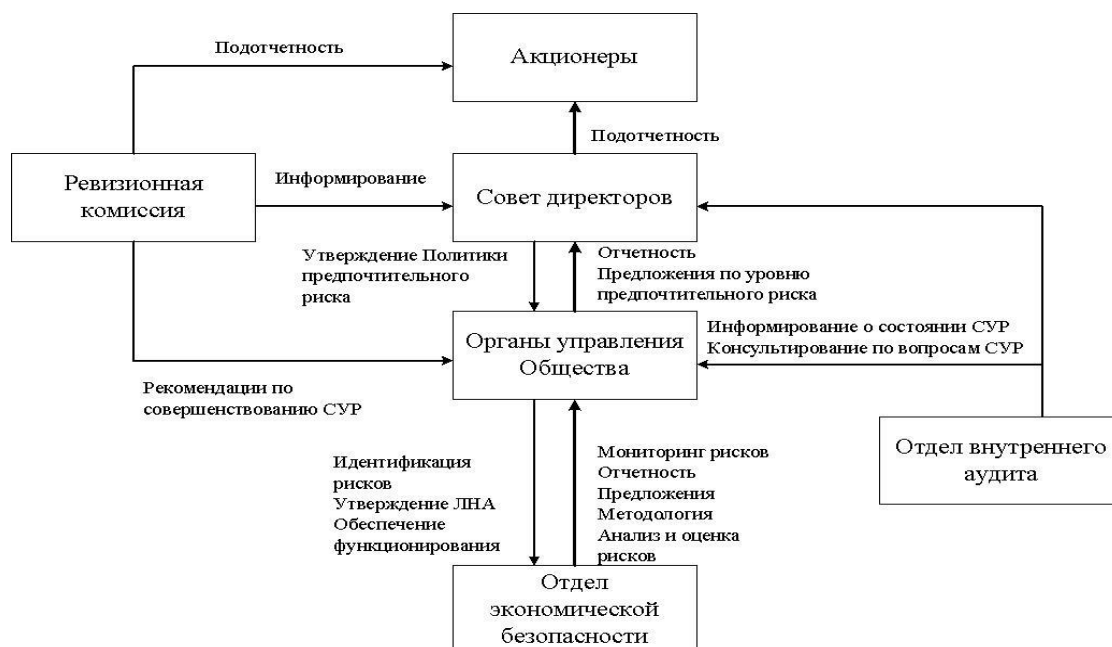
Подотчетность

Акционеры

Подотчетность

Ревизионная комиссия

Информирование

Совет директоров

Утверждение Политики предпочтительного риска

Отчетность
Предложения по уровню предпочтительного риска

Органы управления Общества

Информирование о состоянии СУР
Консультирование по вопросам СУР

Рекомендации по совершенствованию СУР

Идентификация рисков
Утверждение ЛНА
Обеспечение функционирования

Мониторинг рисков
Отчетность
Предложения
Методология
Анализ и оценка рисков

Отдел внутреннего аудита

Отдел экономической безопасности